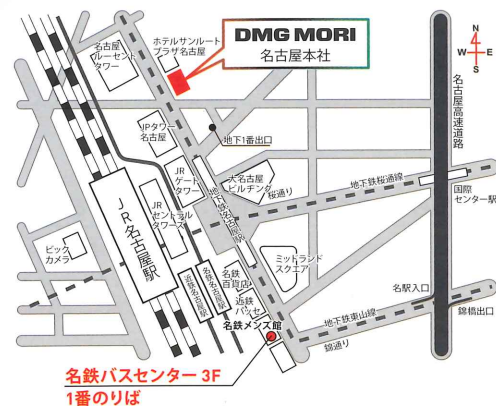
DMG MORI
名古屋本社

ホテルサンルート
プラザ名古屋

名古屋
ルーセント
タワー

JPタワー
名古屋

地下1番出口

JR
ゲート
タワー

大名古屋
ビルヂング

桜通り

JR
セントラル
タワーズ

JR名古屋駅

地下鉄名古屋駅

地下鉄桜通線

国際
センター駅

名古屋高速道路

ビック
カメラ

近鉄名古屋駅

名鉄名古屋駅

名鉄
百貨店

近鉄
パッセ

ミッドランド
スクエア

名駅入口

地下鉄東山線

錦橋出口

錦通り

名鉄メンズ館

名鉄バスセンター 3F
1番のりば

N
W
E
S